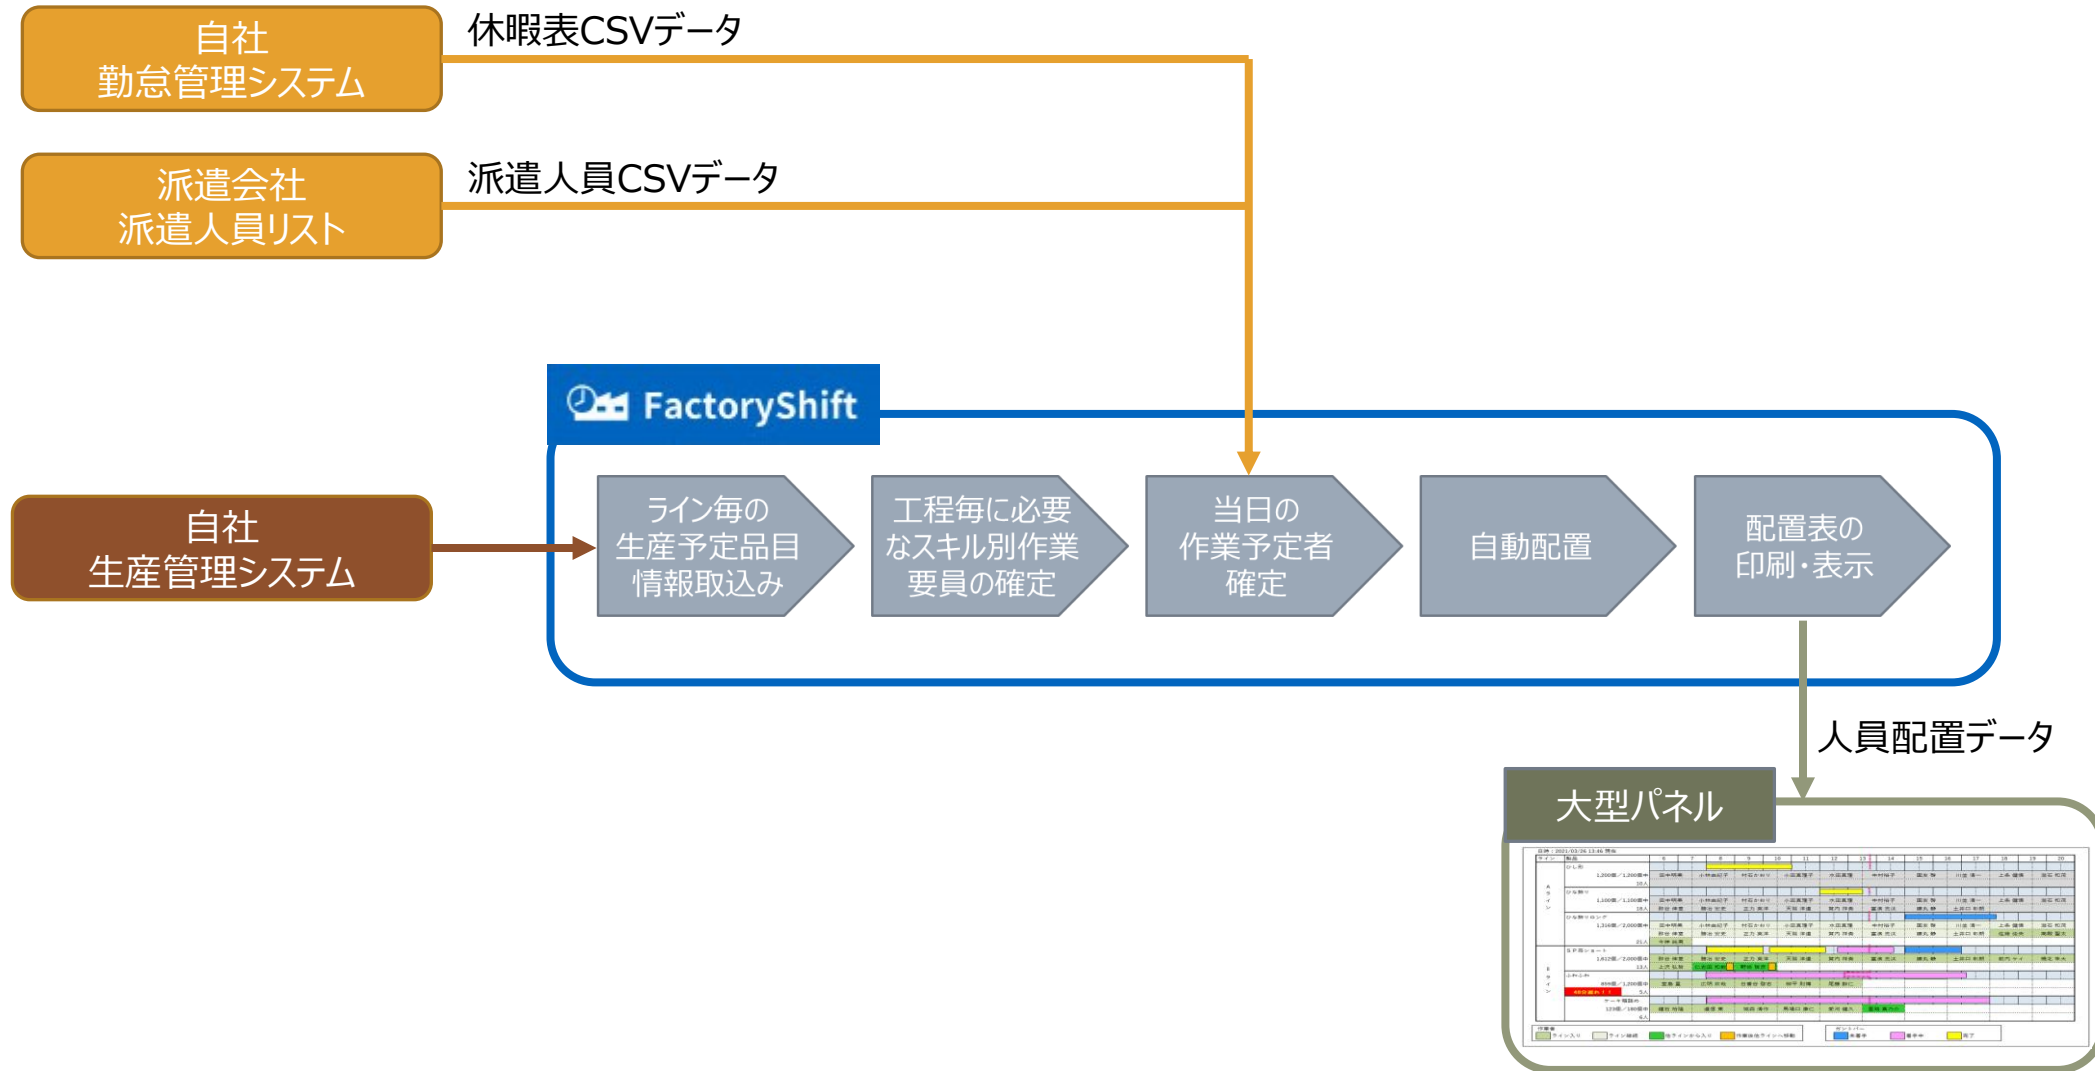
自社
勤怠管理システム

休暇表CSVデータ

派遣会社
派遣人員リスト

派遣人員CSVデータ

FactoryShift

自社
生産管理システム

ライン毎の
生産予定品目
情報取込み

工程毎に必要
なスキル別作業
要員の確定

当日の
作業予定者
確定

自動配置

配置表の
印刷・表示

人員配置データ

大型パネル

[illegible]